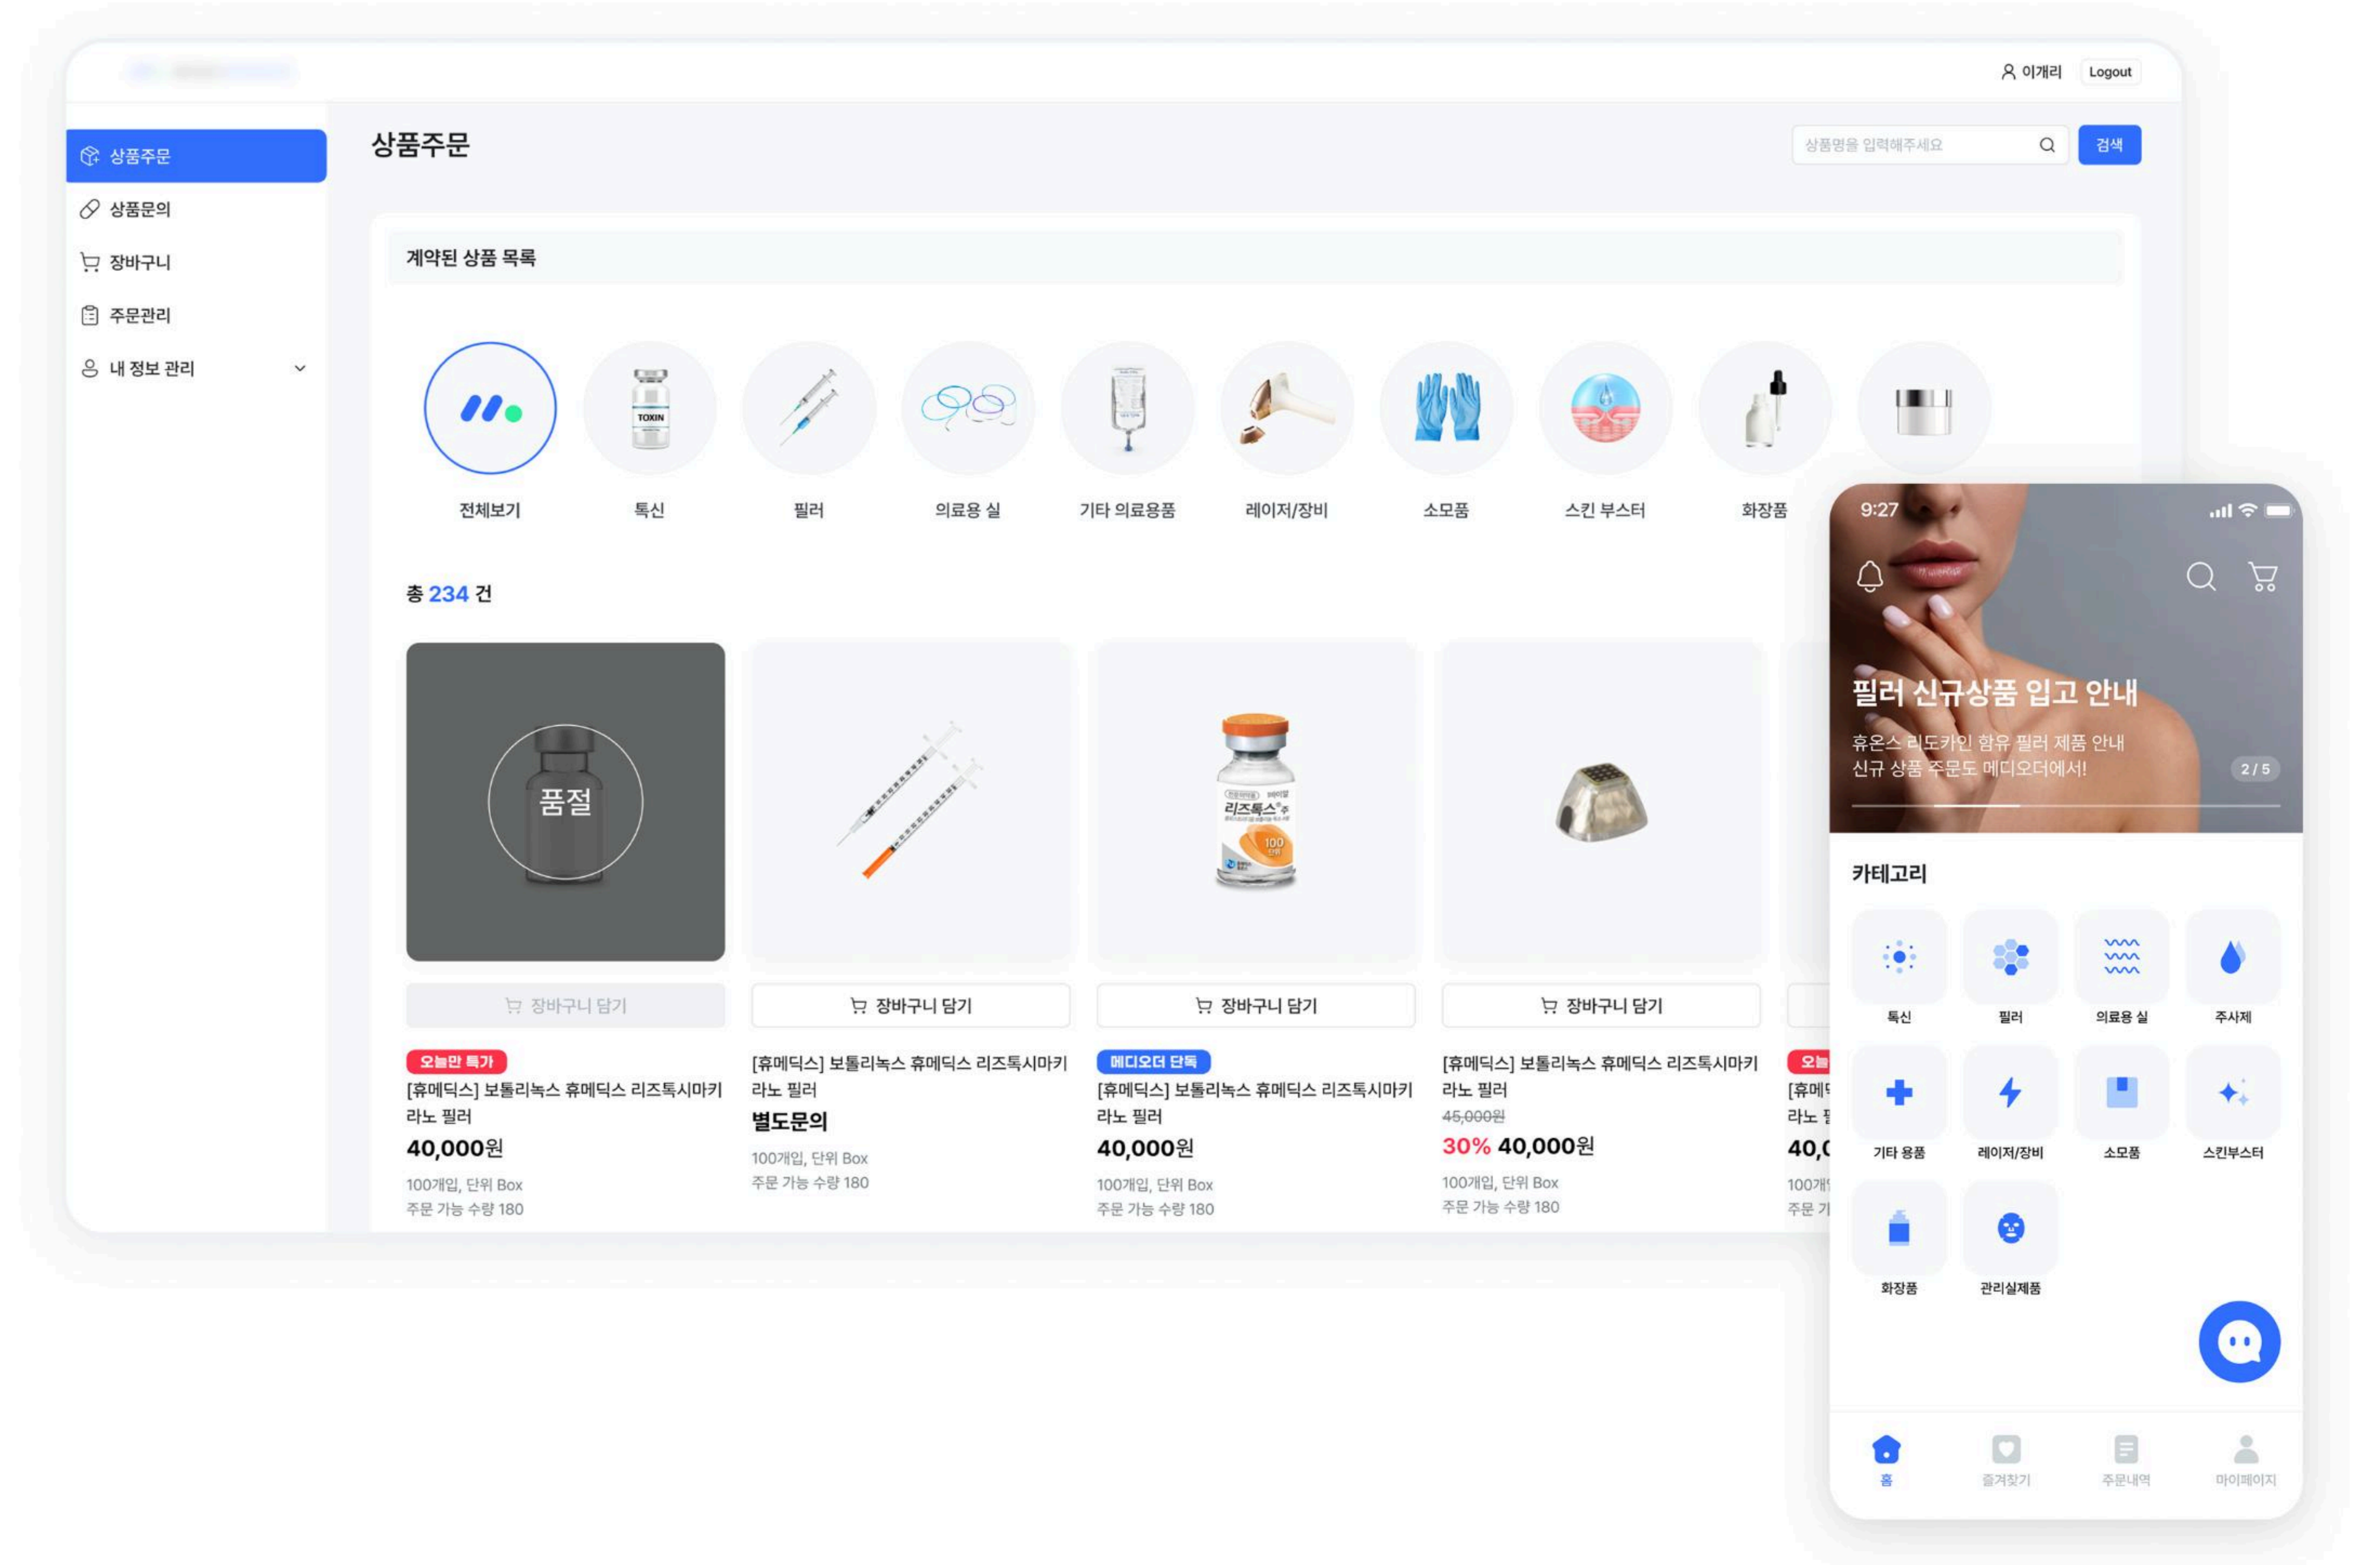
이개리 Logout

상품주문
상품문의
장바구니
주문관리
내 정보 관리

상품주문

상품명을 입력해주세요 검색

계약된 상품 목록

전체보기 톡신 필러 의료용 실 기타 의료용품 레이저/장비 소모품 스킨 부스터 화장품

총 234 건

품절
장바구니 담기
오늘만 특가
[휴메딕스] 보툴리녹스 휴메딕스 리즈톡시마키라노 필러
40,000원
100개입, 단위 Box
주문 가능 수량 180

장바구니 담기
[휴메딕스] 보툴리녹스 휴메딕스 리즈톡시마키라노 필러
별도문의
100개입, 단위 Box
주문 가능 수량 180

장바구니 담기
메디오더 단독
[휴메딕스] 보툴리녹스 휴메딕스 리즈톡시마키라노 필러
40,000원
100개입, 단위 Box
주문 가능 수량 180

장바구니 담기
[휴메딕스] 보툴리녹스 휴메딕스 리즈톡시마키라노 필러
45,000원
30% 40,000원
100개입, 단위 Box
주문 가능 수량 180

오늘
[휴메딕
라노 필
40,0
100개
주문 가

9:27
필러 신규상품 입고 안내
휴온스 리도카인 함유 필러 제품 안내
신규 상품 주문도 메디오더에서!
2 / 5

카테고리
톡신 필러 의료용 실 주사제
기타 용품 레이저/장비 소모품 스킨부스터
화장품 관리실제품

홈 즐겨찾기 주문내역 마이페이지